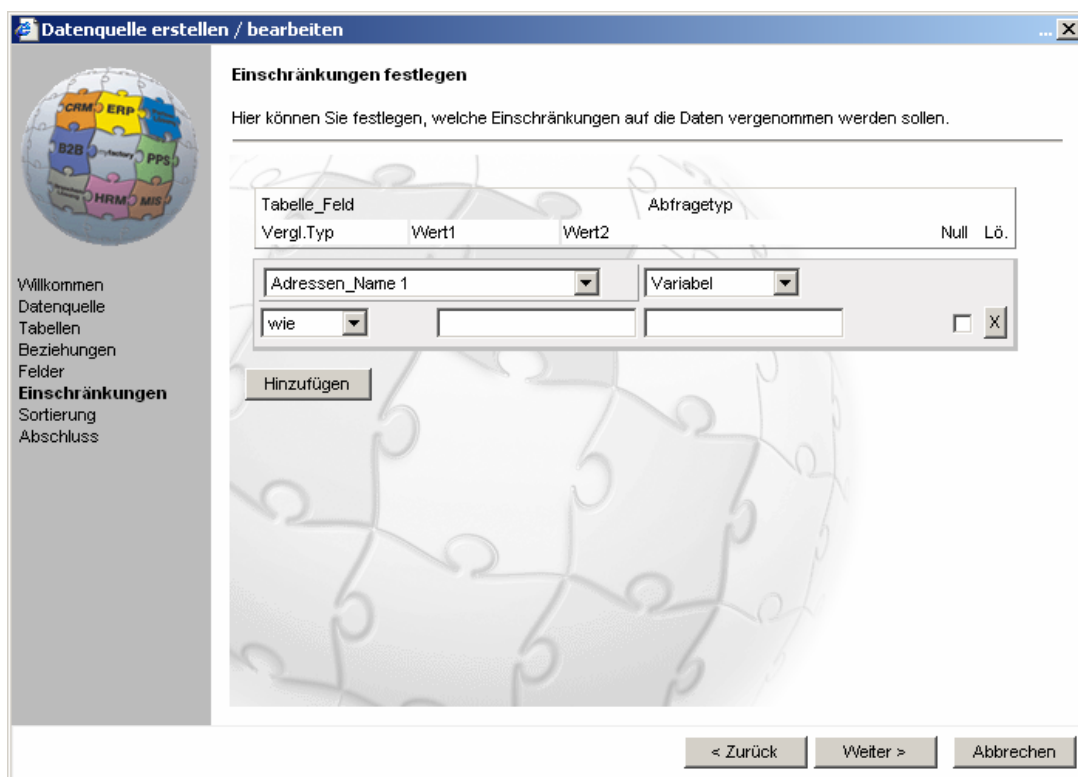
Datenquelle erstellen / bearbeiten

CRM ERP B2B myfactory PPS HRM MIS

Willkommen
Datenquelle
Tabellen
Beziehungen
Felder
Einschränkungen
Sortierung
Abschluss

Einschränkungen festlegen

Hier können Sie festlegen, welche Einschränkungen auf die Daten vergenommen werden sollen.

Tabelle_Feld Abfragetyp
Vergl.Typ Wert1 Wert2 Null Lö.

Adressen_Name 1 Variabel
wie X

Hinzufügen

< Zurück Weiter > Abbrechen